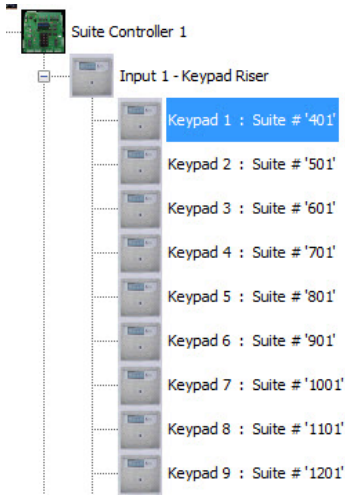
Suite Controller 1
Input 1 - Keypad Riser
Keypad 1 : Suite # '401'
Keypad 2 : Suite # '501'
Keypad 3 : Suite # '601'
Keypad 4 : Suite # '701'
Keypad 5 : Suite # '801'
Keypad 6 : Suite # '901'
Keypad 7 : Suite # '1001'
Keypad 8 : Suite # '1101'
Keypad 9 : Suite # '1201'